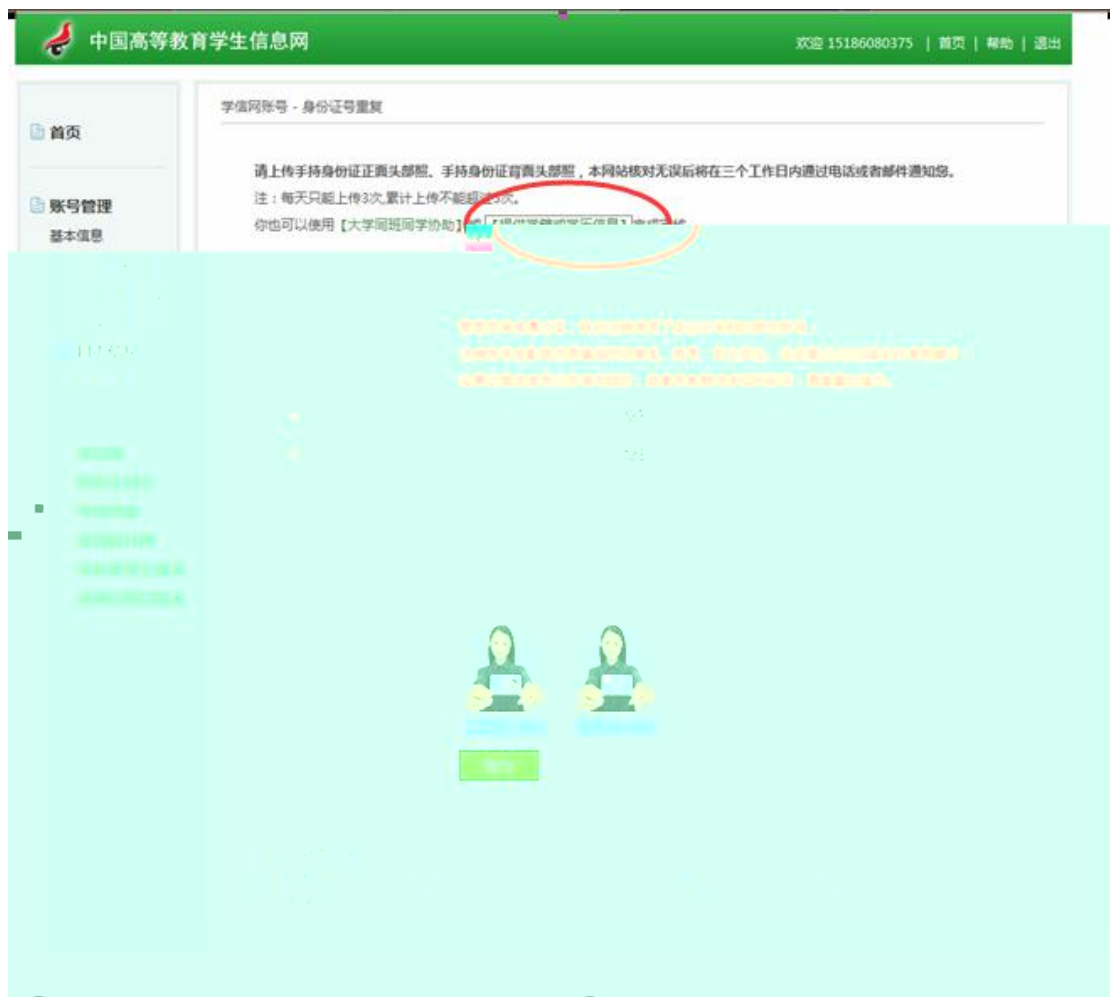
中国高等教育学生信息网

欢迎 15186080375 | 首页 | 帮助 | 退出

首页

账号管理

基本信息

学信网账号 - 身份证号重复

请上传手持身份证正面头部照、手持身份证背面头部照，本网站核对无误后将在三个工作日内通过电话或者邮件通知您。

注：每天只能上传3次,累计上传不能超过5次。

你也可以使用【大学同班同学协助】或【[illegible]】完成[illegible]